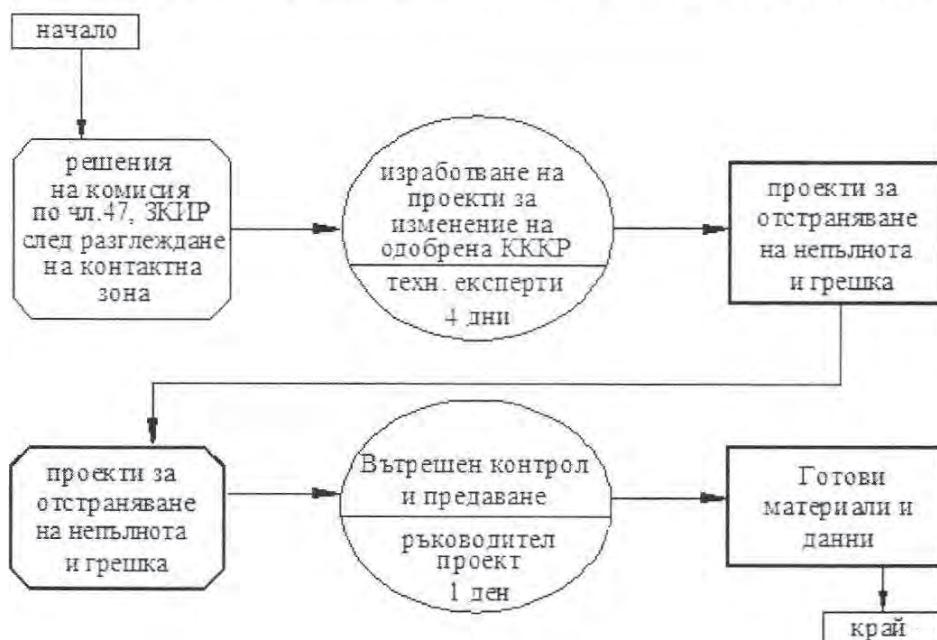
начало

решения на комисия по чл.47, ЗКИР след разглеждане на контактна зона

изработване на проекти за изменение на одобрена КККР

техн. експерти 4 дни

проекти за отстраняване на непълнота и грешка

проекти за отстраняване на непълнота и грешка

Вътрешен контрол и предаване

ръководител проект 1 ден

Готови материали и данни

край